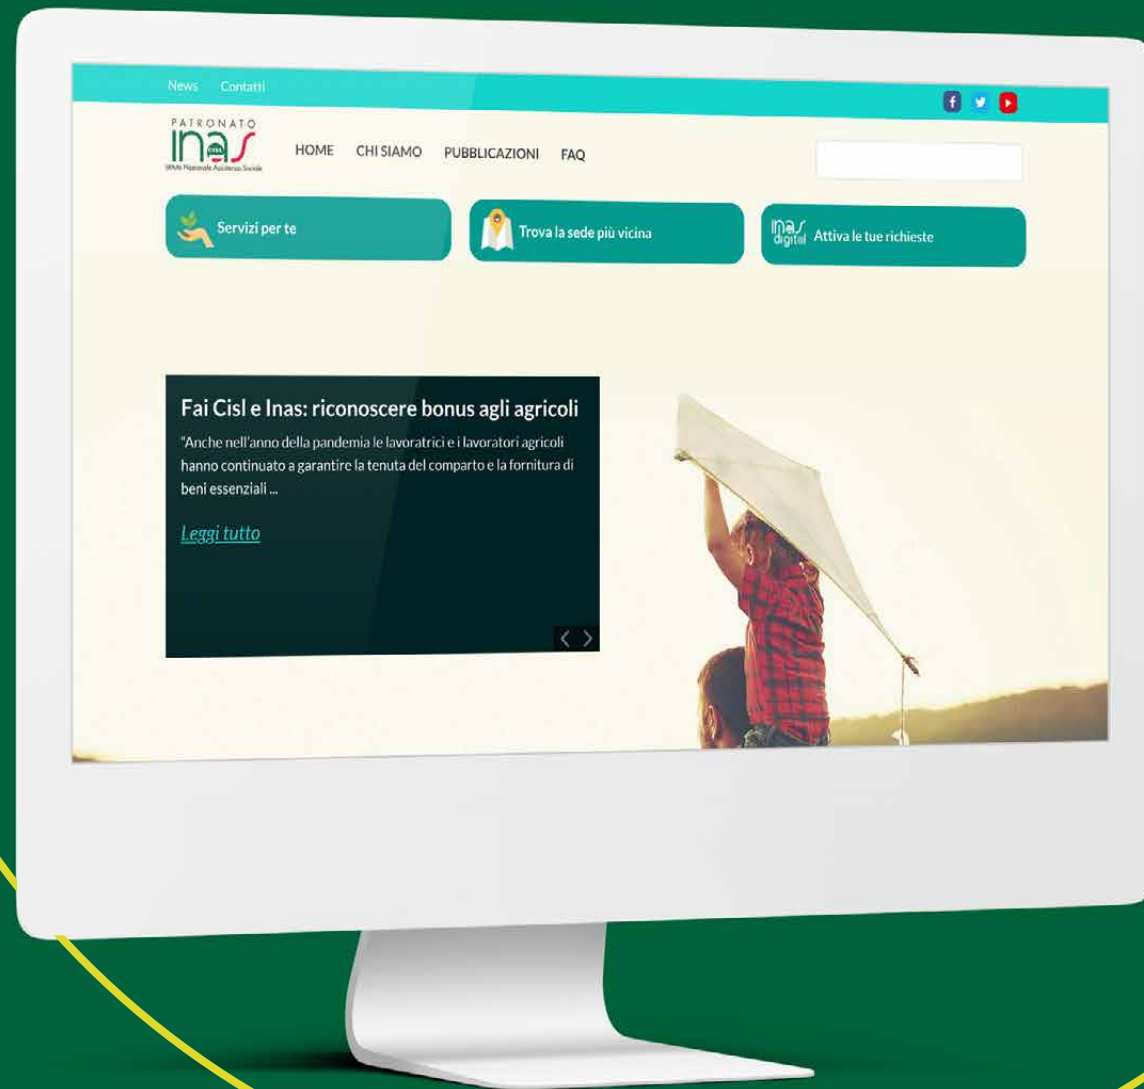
News Contatti

PATRONATO
inas
CISL
Istituto Nazionale Assistenza Sociale

HOME CHI SIAMO PUBBLICAZIONI FAQ

Servizi per te

Trova la sede più vicina

inas digital Attiva le tue richieste

Fai Cisl e Inas: riconoscere bonus agli agricoli

"Anche nell'anno della pandemia le lavoratrici e i lavoratori agricoli hanno continuato a garantire la tenuta del comparto e la fornitura di beni essenziali ...

Leggi tutto